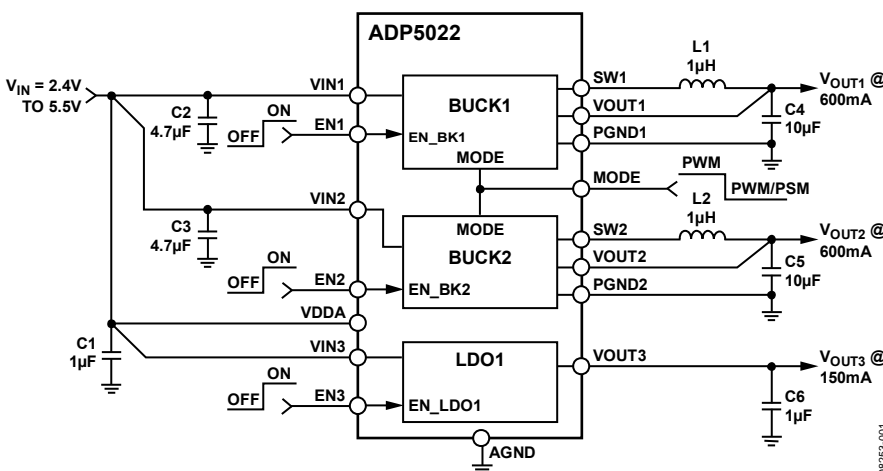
ADP5022

$V_{IN}$ = 2.4V TO 5.5V

C2 4.7µF

ON
OFF

VIN1
EN1

BUCK1
EN_BK1
MODE

SW1
VOUT1
PGND1

L1 1µH

$V_{OUT1}$ @ 600mA

C4 10µF

MODE
PWM
PWM/PSM

C3 4.7µF

VIN2

MODE
BUCK2
EN_BK2

SW2
VOUT2
PGND2

L2 1µH

$V_{OUT2}$ @ 600mA

C5 10µF

ON
OFF
EN2

VDDA

C1 1µF

VIN3

LDO1
EN_LDO1

VOUT3

$V_{OUT3}$ @ 150mA

C6 1µF

ON
OFF
EN3

AGND

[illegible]8253-001